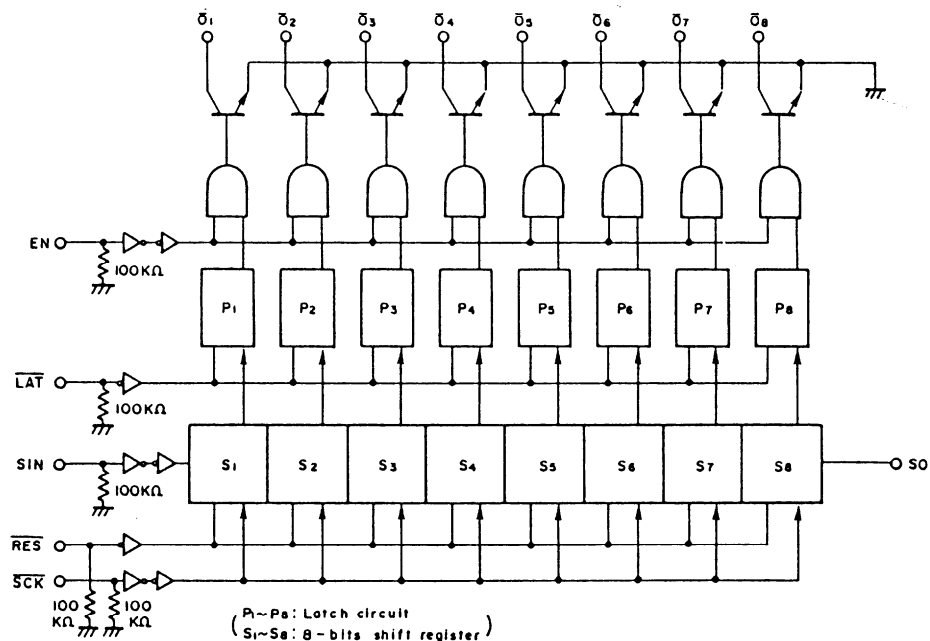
$\bar{O}_1$ $\bar{O}_2$ $\bar{O}_3$ $\bar{O}_4$ $\bar{O}_5$ $\bar{O}_6$ $\bar{O}_7$ $\bar{O}_8$

EN
100KΩ

$P_1$ $P_2$ $P_3$ $P_4$ $P_5$ $P_6$ $P_7$ $P_8$

$\overline{LAT}$
100KΩ

SIN
100KΩ

$S_1$ $S_2$ $S_3$ $S_4$ $S_5$ $S_6$ $S_7$ $S_8$

SO

$\overline{RES}$
$\overline{SCK}$
100 KΩ 100 KΩ

( $P_1$~$P_8$: Latch circuit
$S_1$~$S_8$: 8-bits shift register )